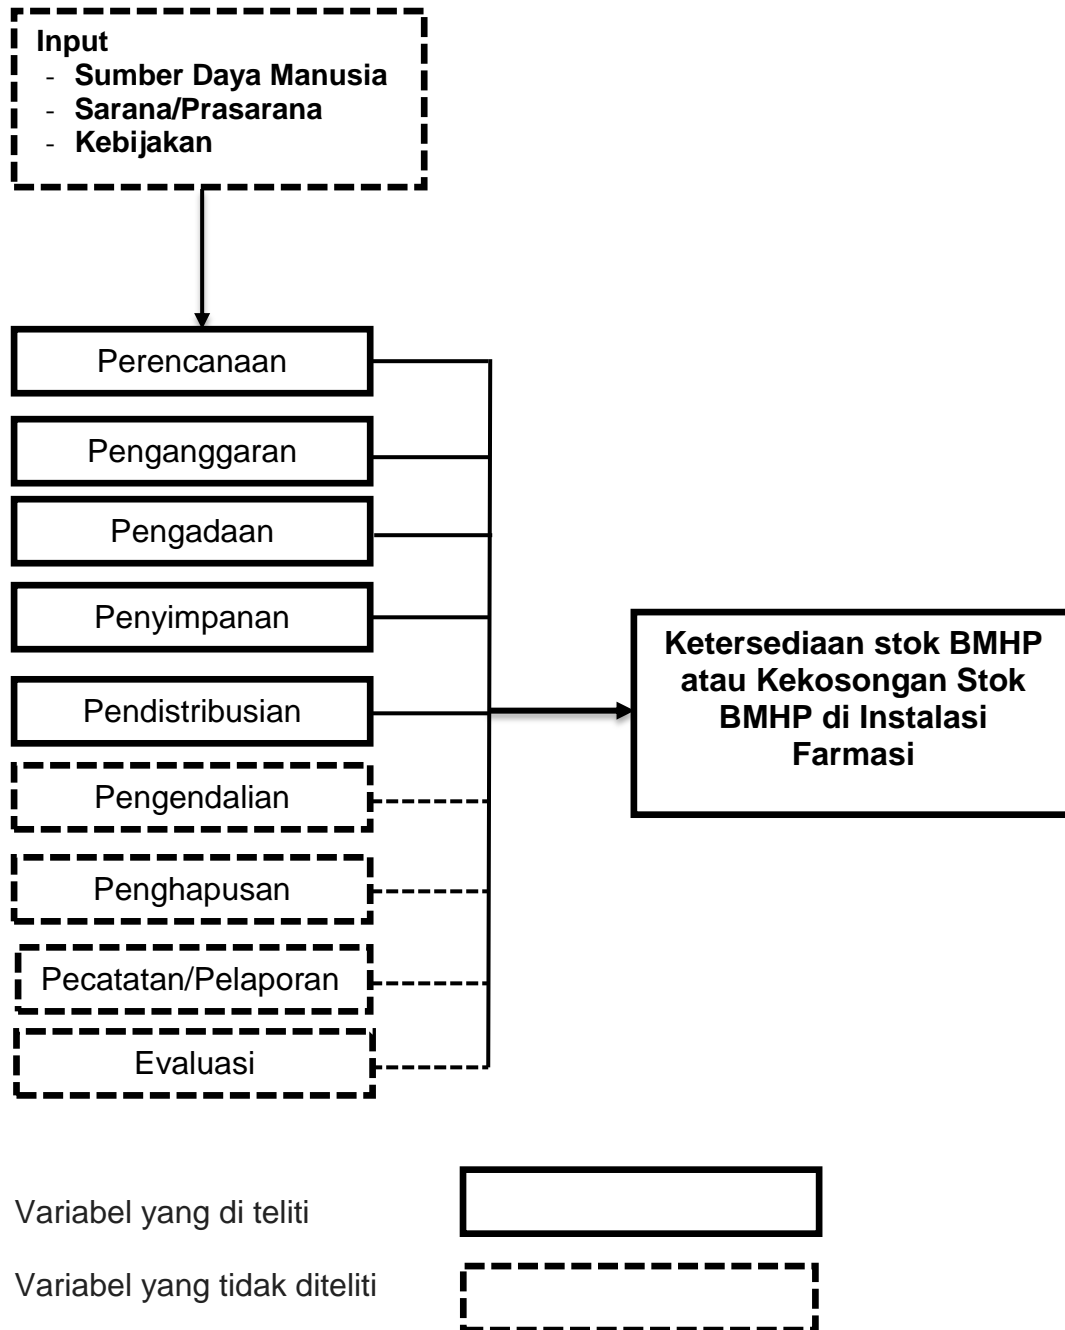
Input
- Sumber Daya Manusia
- Sarana/Prasarana
- Kebijakan

Perencanaan

Penganggaran

Pengadaan

Penyimpanan

Pendistribusian

Pengendalian

Penghapusan

Pecatatan/Pelaporan

Evaluasi

Ketersediaan stok BMHP atau Kekosongan Stok BMHP di Instalasi Farmasi

Variabel yang di teliti

Variabel yang tidak diteliti